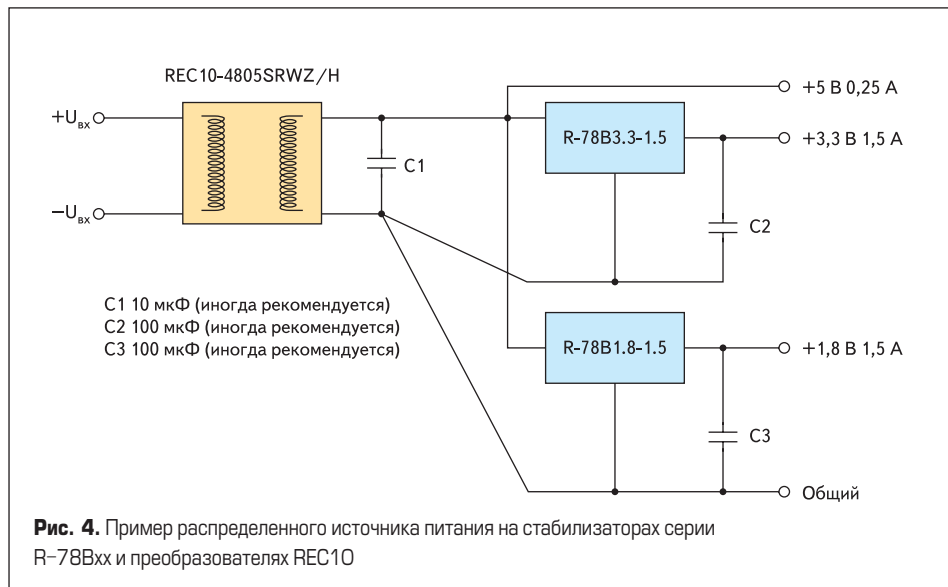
REC10-4805SRWZ/H

$+U_{вх}$

$-U_{вх}$

C1

R-78B3.3-1.5

+5 В 0,25 А

+3,3 В 1,5 А

C2

R-78B1.8-1.5

+1,8 В 1,5 А

C3

Общий

C1 10 мкФ (иногда рекомендуется)
C2 100 мкФ (иногда рекомендуется)
C3 100 мкФ (иногда рекомендуется)

**Рис. 4.** Пример распределенного источника питания на стабилизаторах серии R-78Bxx и преобразователях REC10